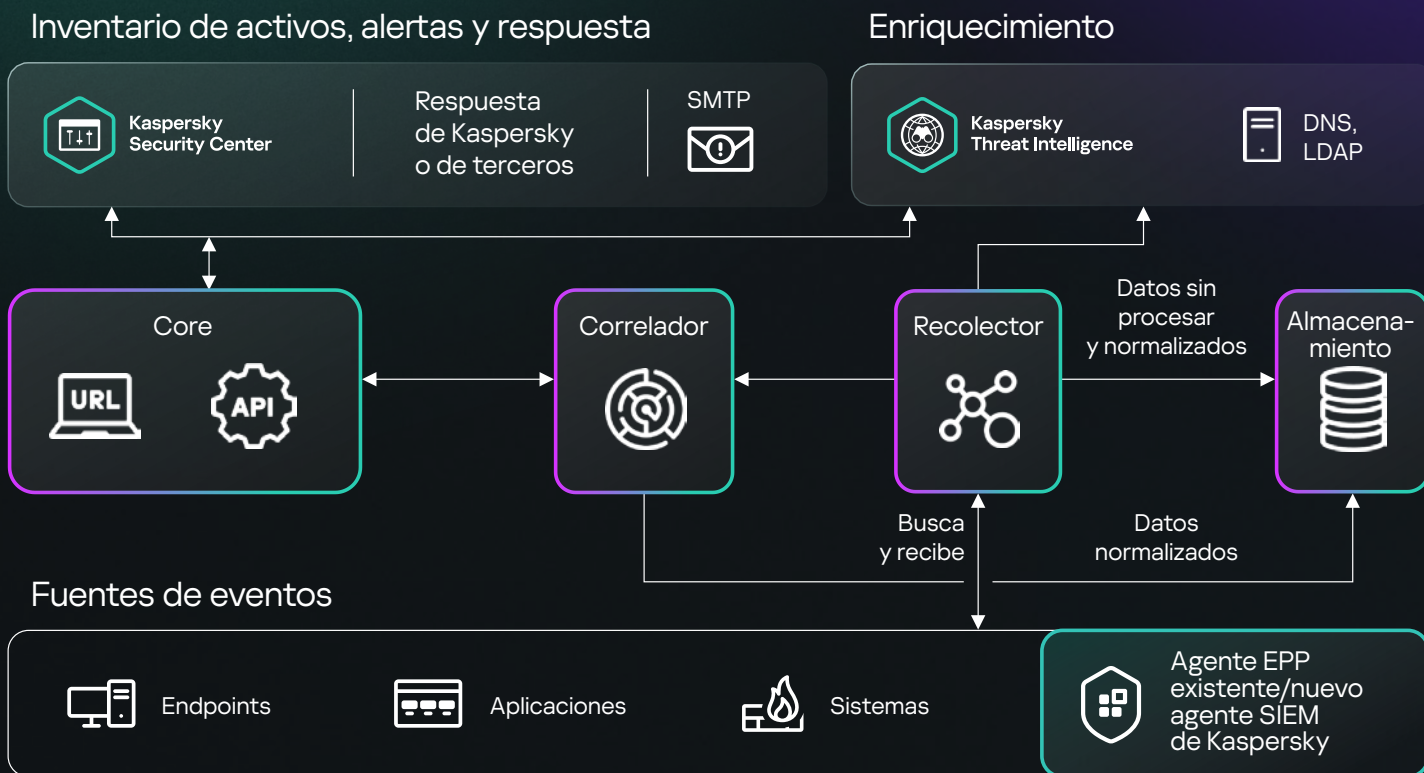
Inventario de activos, alertas y respuesta

Kaspersky Security Center

Respuesta de Kaspersky o de terceros

SMTP

Enriquecimiento

Kaspersky Threat Intelligence

DNS, LDAP

Core

URL

API

Correlador

Recolector

Datos sin procesar y normalizados

Almacenamiento

Busca y recibe

Datos normalizados

Fuentes de eventos

Endpoints

Aplicaciones

Sistemas

Agente EPP existente/nuevo agente SIEM de Kaspersky